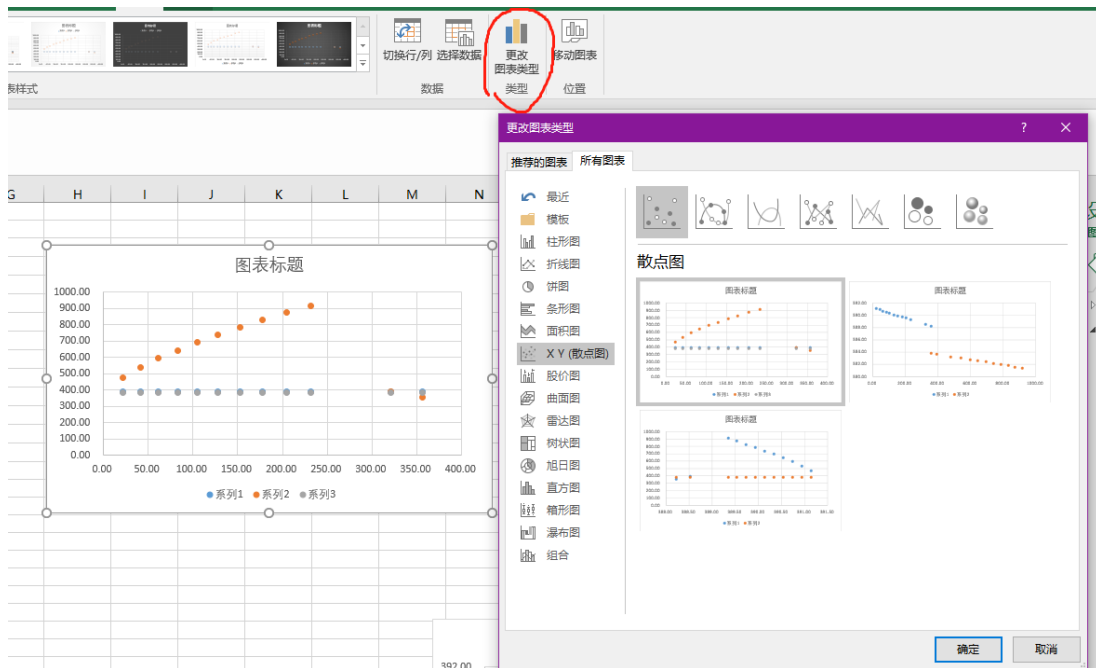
表样式

切换行/列 选择数据
数据

更改图表类型
类型

移动图表
位置

G H I J K L M N

图表标题

1000.00
900.00
800.00
700.00
600.00
500.00
400.00
300.00
200.00
100.00
0.00

0.00 50.00 100.00 150.00 200.00 250.00 300.00 350.00 400.00

● 系列1 ● 系列2 ● 系列3

392.00

更改图表类型 ? ✕

推荐的图表 所有图表

最近
模板
柱形图
折线图
饼图
条形图
面积图
X Y (散点图)
股价图
曲面图
雷达图
树状图
旭日图
直方图
箱形图
瀑布图
组合

散点图

图表标题

图表标题

图表标题

确定 取消